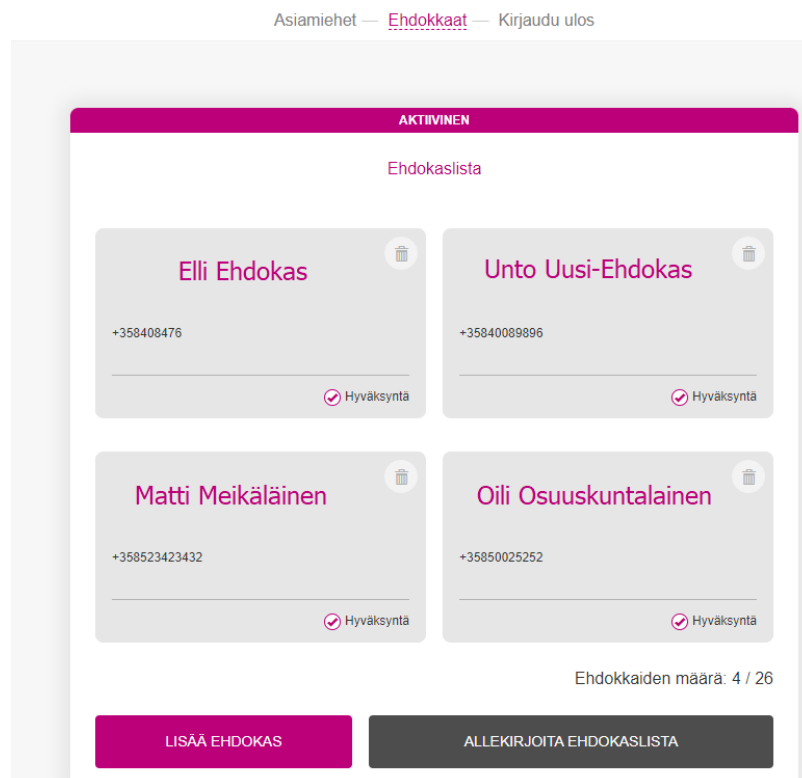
Asiamiehet — Ehdokkaat — Kirjaudu ulos

AKTIIVINEN

Ehdokaslista

Elli Ehdokas

+358408476

Hyväksyntä

Unto Uusi-Ehdokas

+35840089896

Hyväksyntä

Matti Meikäläinen

+358523423432

Hyväksyntä

Oili Osuuskuntalainen

+35850025252

Hyväksyntä

Ehdokkaiden määrä: 4 / 26

LISÄÄ EHDOKAS

ALLEKIRJOITA EHDOKASLISTA